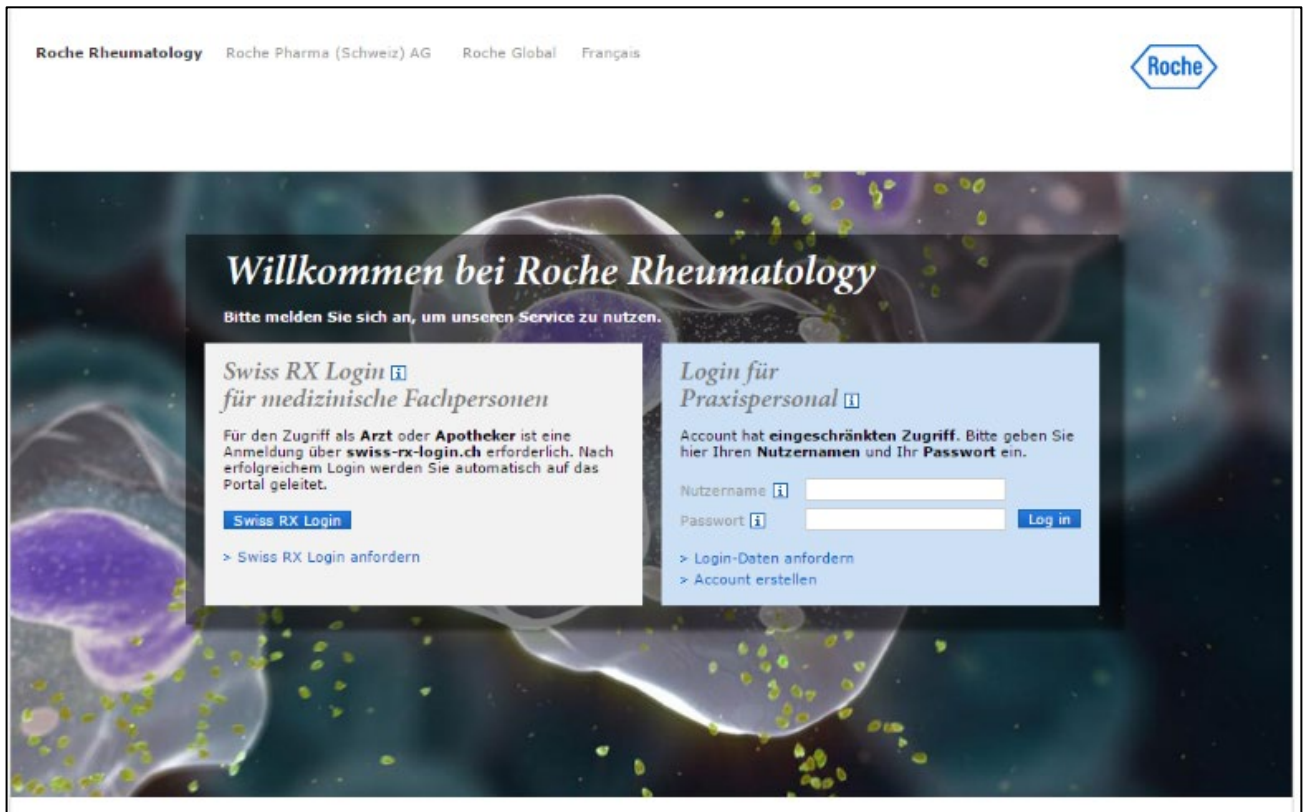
Roche Rheumatology Roche Pharma (Schweiz) AG Roche Global Français

Roche

Willkommen bei Roche Rheumatology

Bitte melden Sie sich an, um unseren Service zu nutzen.

Swiss RX Login i
für medizinische Fachpersonen

Für den Zugriff als **Arzt** oder **Apotheker** ist eine Anmeldung über **swiss-rx-login.ch** erforderlich. Nach erfolgreichem Login werden Sie automatisch auf das Portal geleitet.

Swiss RX Login

> Swiss RX Login anfordern

Login für
Praxispersonal i

Account hat **eingeschränkten Zugriff**. Bitte geben Sie hier Ihren **Nutzernamen** und Ihr **Passwort** ein.

Nutzername i

Passwort i

Log in

> Login-Daten anfordern
> Account erstellen